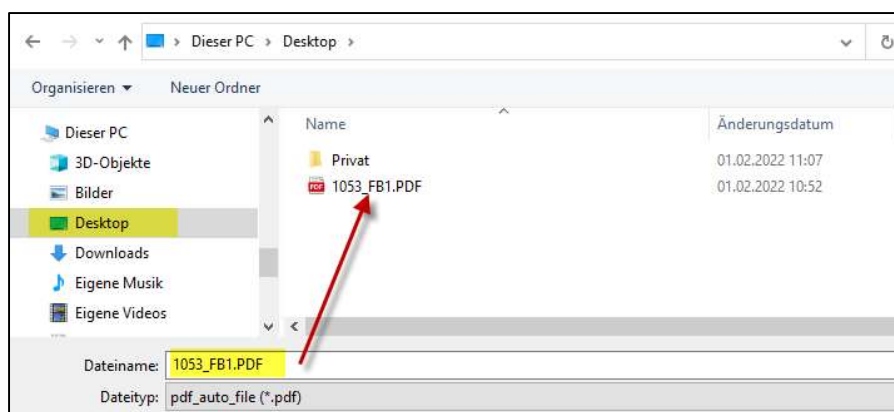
Dieser PC > Desktop >

Organisieren ▾ Neuer Ordner

Dieser PC
3D-Objekte
Bilder
Desktop
Downloads
Eigene Musik
Eigene Videos

| Name | Änderungsdatum |
|---|---|
| Privat | 01.02.2022 11:07 |
| 1053_FB1.PDF | 01.02.2022 10:52 |

Dateiname: 1053_FB1.PDF
Dateityp: pdf_auto_file (*.pdf)